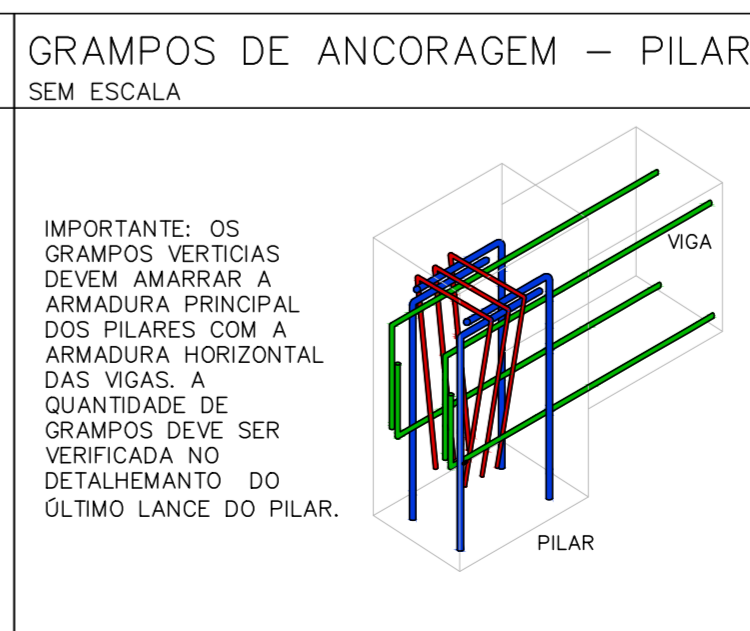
GRAMPOS DE ANCORAGEM — PILAR
SEM ESCALA

IMPORTANTE: OS GRAMPOS VERTICIAS DEVEM AMARRAR A ARMADURA PRINCIPAL DOS PILARES COM A ARMADURA HORIZONTAL DAS VIGAS. A QUANTIDADE DE GRAMPOS DEVE SER VERIFICADA NO DETALHEMANTO DO ÚLTIMO LANCE DO PILAR.

VIGA

PILAR